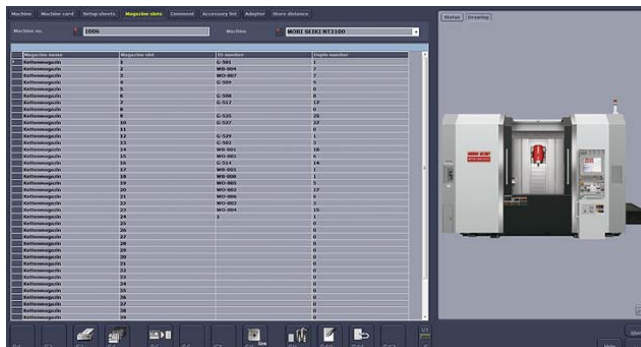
Machine | Machine card | Setup sheets | Magazine slots | Comment | Accessory list | Adaptor | Store distance

Machine no. 1006 | Machine MORI SEIKI NT3100

Status | Drawing

| Magazine name | Magazine slot | Tl number | Duplo number |
|---|---|---|---|
| Kettenmagazin | 1 | G-581 | 1 |
| Kettenmagazin | 2 | WB-004 | 2 |
| Kettenmagazin | 3 | WO-867 | 2 |
| Kettenmagazin | 4 | G-589 | 5 |
| Kettenmagazin | 5 | | 0 |
| Kettenmagazin | 6 | G-508 | 8 |
| Kettenmagazin | 7 | G-517 | 17 |
| Kettenmagazin | 8 | | 0 |
| Kettenmagazin | 9 | G-535 | 25 |
| Kettenmagazin | 10 | G-537 | 27 |
| Kettenmagazin | 11 | | 0 |
| Kettenmagazin | 12 | G-529 | 1 |
| Kettenmagazin | 13 | G-502 | 1 |
| Kettenmagazin | 14 | WB-001 | 18 |
| Kettenmagazin | 15 | WO-001 | 6 |
| Kettenmagazin | 16 | G-514 | 14 |
| Kettenmagazin | 17 | WB-001 | 1 |
| Kettenmagazin | 18 | WB-008 | 1 |
| Kettenmagazin | 19 | WO-005 | 5 |
| Kettenmagazin | 20 | WO-002 | 17 |
| Kettenmagazin | 21 | WO-006 | 6 |
| Kettenmagazin | 22 | WO-003 | 3 |
| Kettenmagazin | 23 | WO-004 | 15 |
| Kettenmagazin | 24 | 1 | 1 |
| Kettenmagazin | 25 | | 0 |
| Kettenmagazin | 26 | | 0 |
| Kettenmagazin | 27 | | 0 |
| Kettenmagazin | 28 | | 0 |
| Kettenmagazin | 29 | | 0 |
| Kettenmagazin | 30 | | 0 |
| Kettenmagazin | 31 | | 0 |
| Kettenmagazin | 32 | | 0 |
| Kettenmagazin | 33 | | 0 |
| Kettenmagazin | 34 | | 0 |
| Kettenmagazin | 35 | | 0 |
| Kettenmagazin | 36 | | 0 |
| Kettenmagazin | 37 | | 0 |
| Kettenmagazin | 38 | | 0 |
| Kettenmagazin | 39 | | 0 |

Size